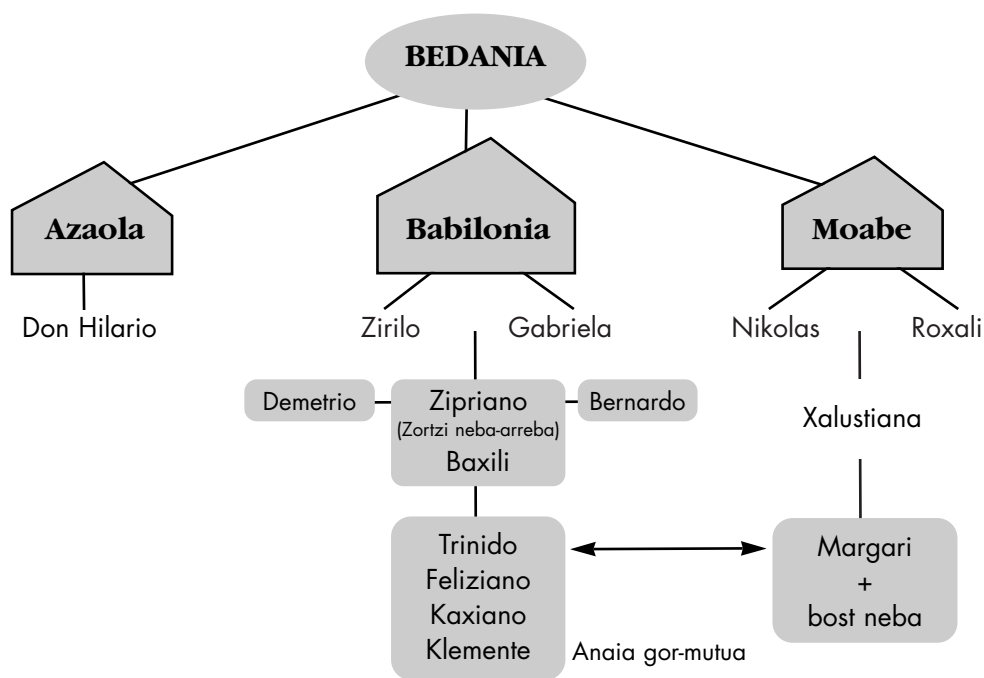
BEDANIA

Azaola

Don Hilario

Babilonia

Zirilo

Gabriela

Demetrio

Zipriano
(Zortzi neba-arreba)
Baxili

Bernardo

Trinido
Feliziano
Kaxiano
Klemente

Anaia gor-mutua

Moabe

Nikolas

Roxali

Xalustiana

Margari
+
bost neba